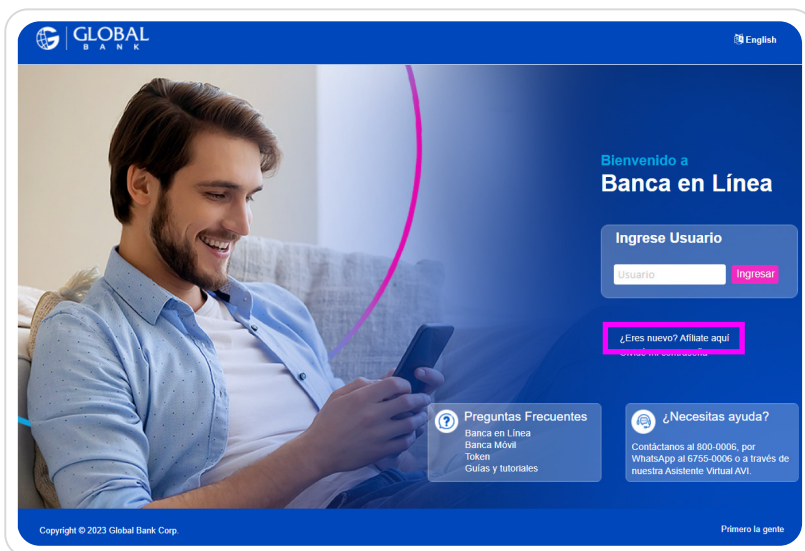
GLOBAL
BANK

English

Bienvenido a
Banca en Línea

Ingrese Usuario

Usuario

Ingresar

¿Eres nuevo? Afíliate aquí

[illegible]

Preguntas Frecuentes
Banca en Línea
Banca Móvil
Token
Guías y tutoriales

¿Necesitas ayuda?
Contáctanos al 800-0006, por WhatsApp al 6755-0006 o a través de nuestra Asistente Virtual AVI.

Copyright © 2023 Global Bank Corp.

Primero la gente